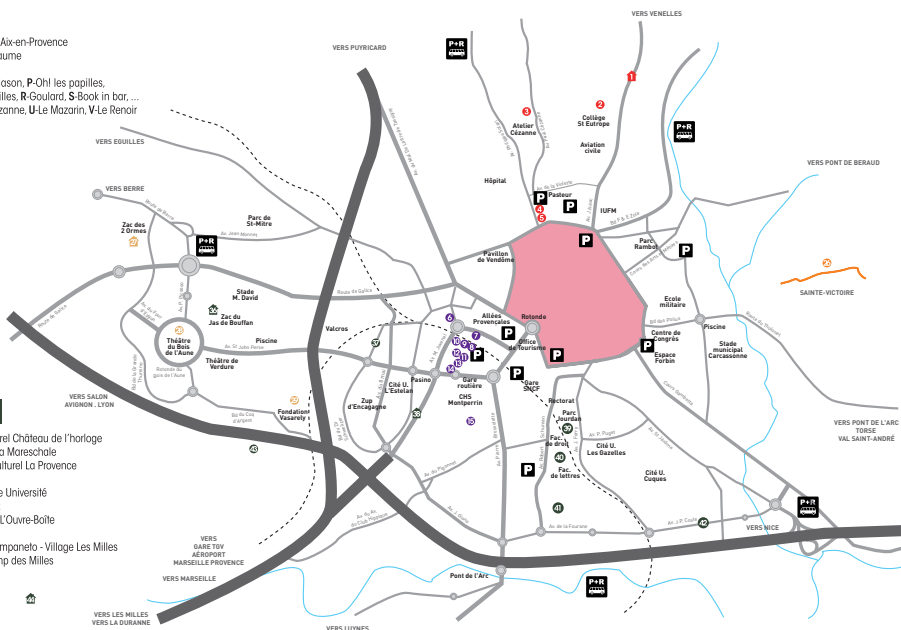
Aix-en-Provence
aume

ason, P-Oh! les papilles,
illes, R-Goulard, S-Book in bar, ...
zanne, U-Le Mazarin, V-Le Renoir

rel Château de l'horloge
a Mareschale
lturel La Provence

e Université

L'Ouvre-Boîte

mpaneto - Village Les Milles
p des Milles

VERS VENELLES
VERS PUYRICARD
P+R
1
2
Collège St Eupère
3
Atelier Cézanne
Aviation civile
P+R
VERS EGUILLES
VERS BERRE
Hôpital
Pasteur
P
4
5
P
IUFM
VERS PONT DE BERAUD
Zac des 2 Ormes
27
P+R
Parc de St-Mitre
Av. Jean Moulin
P
Parc Rambot
P
Pavillon de Vendôme
26
SAINTE-VICTOIRE
Stade M. David
Route de Galice
Zac du Jas de Bouffan
24
25
Théâtre du Bois de l'Aune
Théâtre de Verdure
Piscine
Valcros
37
6
Allées Provençales
7
P
Rotonde
8
9
10
11
12
13
14
P
Office de Tourisme
P
P
Ecole militaire
Centre de Congrès
Piscine
Stade municipal Carcassenne
Espace Forbin
VERS SALON AVIGNON . LYON
Cité U. Estelan
Pasino
Gare routière
P
Gare SNCF
29
Fondation Vasarely
Zup d'Encagnane
38
CHS Montperrin
15
Rectorat
Parc Jourdan
39
Cité U. Les Gazelles
VERS PONT DE L'ARC TORSE VAL SAINT-ANDRÉ
43
40
Fac. de droit
Fac. de lettres
P
Cité U. Cuques
41
42
P+R
VERS NICE
VERS GARE TGV AÉROPORT MARSEILLE PROVENCE
VERS MARSEILLE
Pont de l'Arc
P+R
44
VERS LES MILLES VERS LA DURANNE
VERS LUYNES